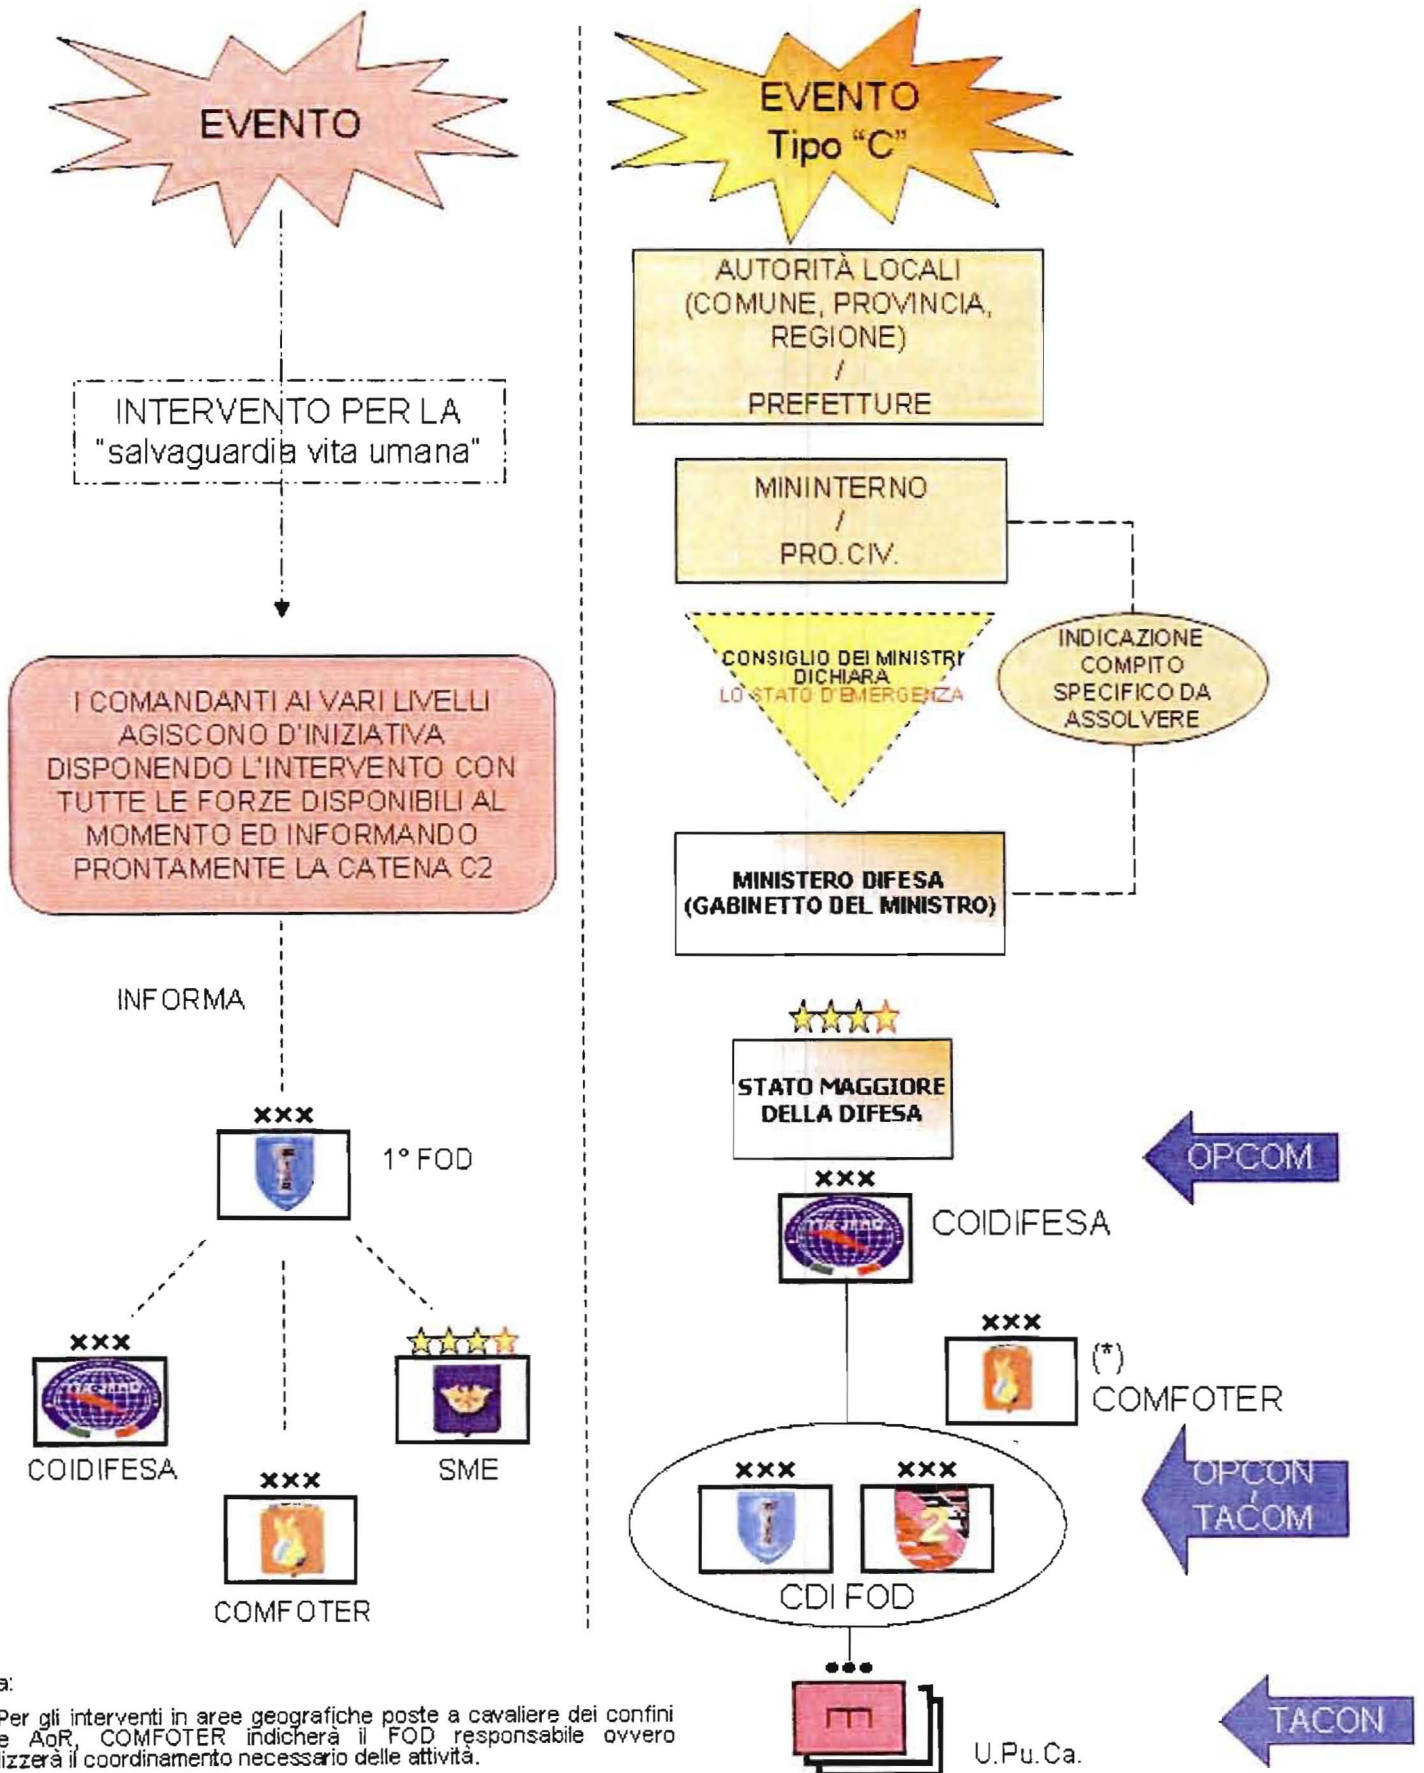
EVENTO

INTERVENTO PER LA "salvaguardia vita umana"

I COMANDANTI AI VARI LIVELLI AGISCONO D'INIZIATIVA DISPONENDO L'INTERVENTO CON TUTTE LE FORZE DISPONIBILI AL MOMENTO ED INFORMANDO PRONTAMENTE LA CATENA C2

INFORMA

1° FOD

COIDIFESA

SME

COMFOTER

EVENTO Tipo "C"

AUTORITÀ LOCALI (COMUNE, PROVINCIA, REGIONE) / PREFETTURE

MININTERNO / PRO.CIV.

CONSIGLIO DEI MINISTRI DICHIARA LO STATO D'EMERGENZA

INDICAZIONE COMPITO SPECIFICO DA ASSOLVERE

MINISTERO DIFESA (GABINETTO DEL MINISTRO)

STATO MAGGIORE DELLA DIFESA

OPCOM

COIDIFESA

(*) COMFOTER

OPCON TACOM

CDI FOD

TACON

U.Pu.Ca.

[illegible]a:

Per gli interventi in aree geografiche poste a cavaliere dei confini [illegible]e AoR, COMFOTER indicherà il FOD responsabile ovvero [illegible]izzerà il coordinamento necessario delle attività.